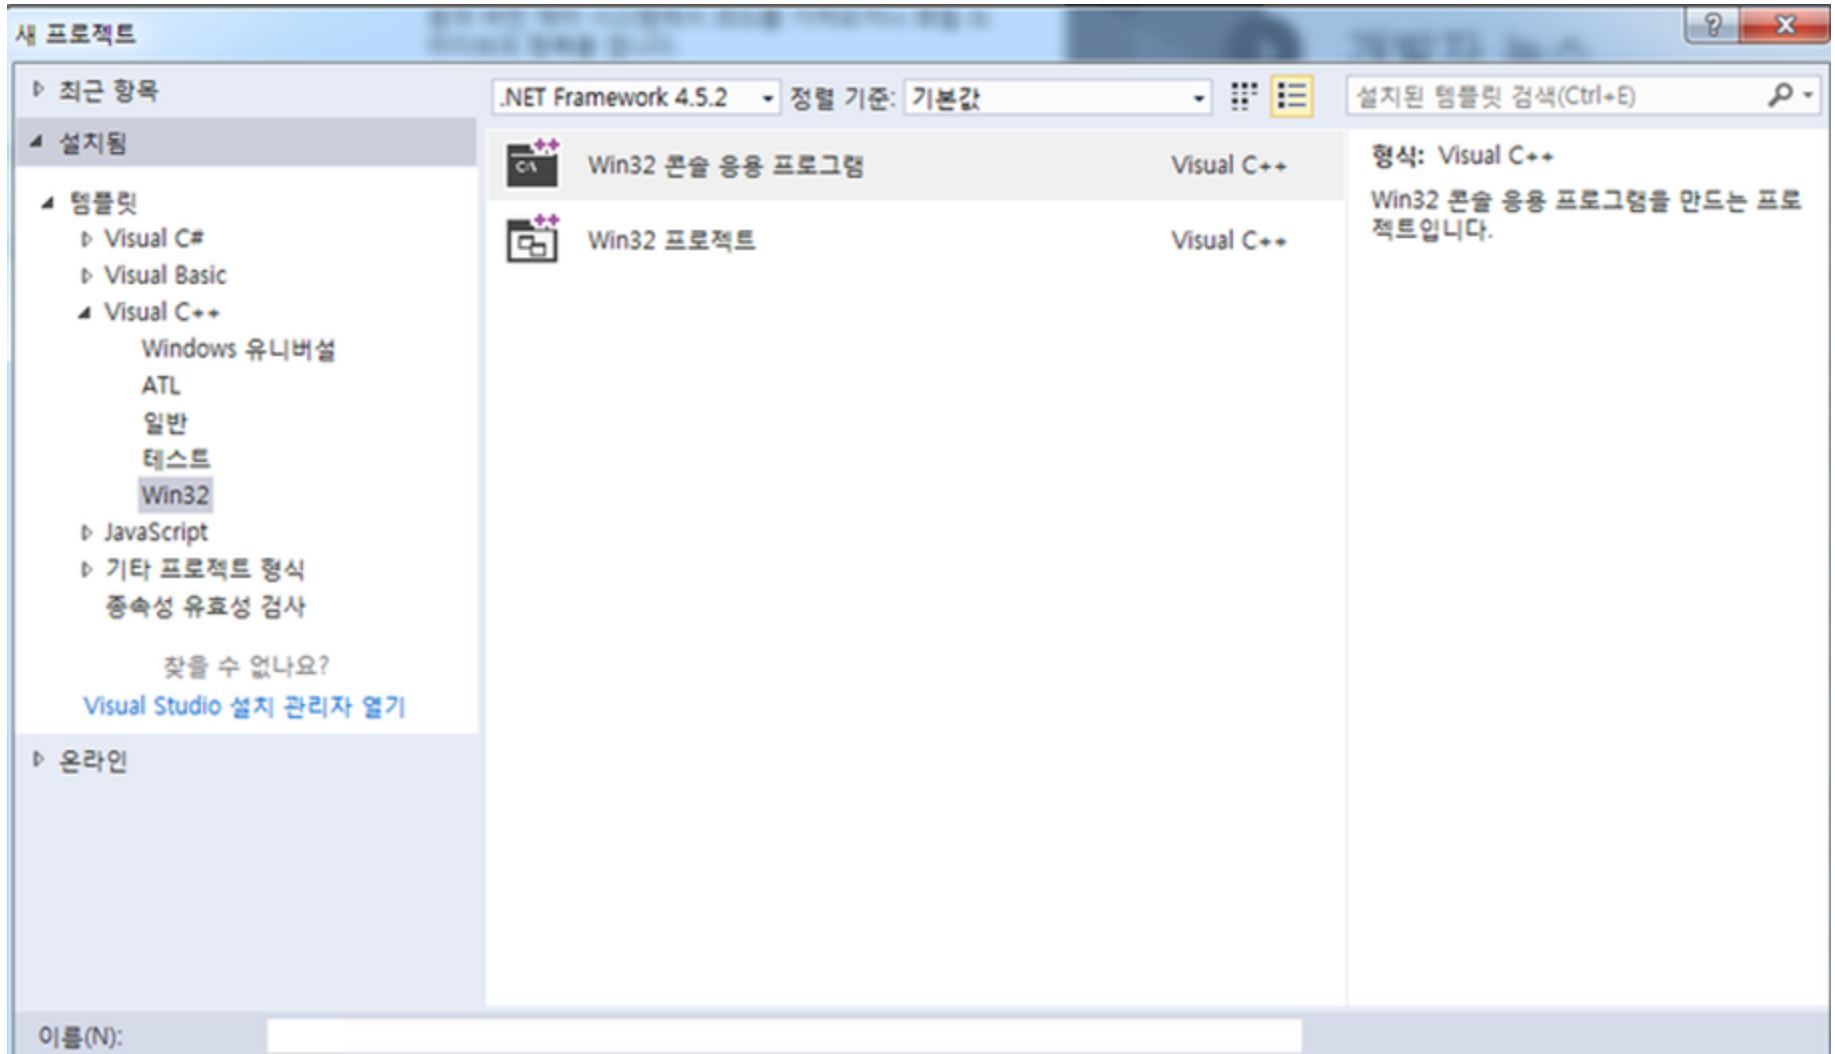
새 프로젝트

? X

▷ 최근 항목

◢ 설치됨

◢ 템플릿
▷ Visual C#
▷ Visual Basic
◢ Visual C++
Windows 유니버설
ATL
일반
테스트
Win32
▷ JavaScript
▷ 기타 프로젝트 형식
종속성 유효성 검사

찾을 수 없나요?
Visual Studio 설치 관리자 열기

▷ 온라인

.NET Framework 4.5.2 정렬 기준: 기본값

설치된 템플릿 검색(Ctrl+E)

C:\ Win32 콘솔 응용 프로그램 Visual C++

Win32 프로젝트 Visual C++

형식: Visual C++
Win32 콘솔 응용 프로그램을 만드는 프로젝트입니다.

이름(N):